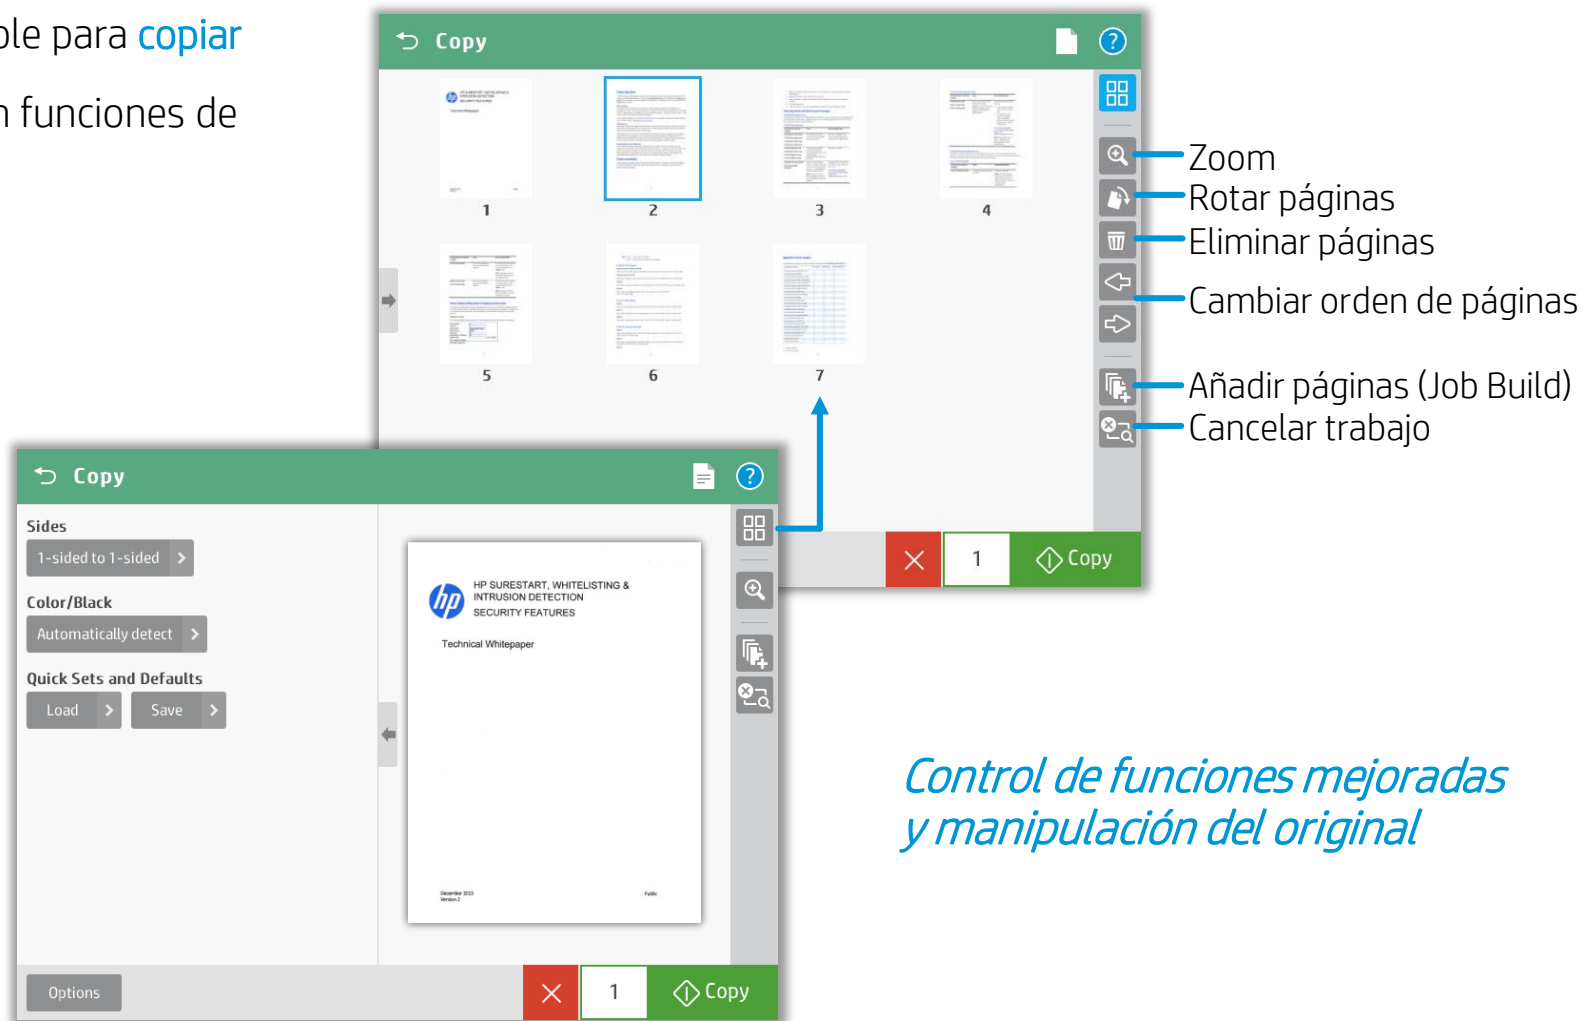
ble para copiar

n funciones de

Copy

1

2

3

4

5

6

7

Zoom

Rotar páginas

Eliminar páginas

Cambiar orden de páginas

Añadir páginas (Job Build)

Cancelar trabajo

1

Copy

Copy

Sides

1-sided to 1-sided

Color/Black

Automatically detect

Quick Sets and Defaults

Load

Save

HP SURESTART, WHITELISTING & INTRUSION DETECTION SECURITY FEATURES

Technical Whitepaper

Options

1

Copy

Control de funciones mejoradas y manipulación del original